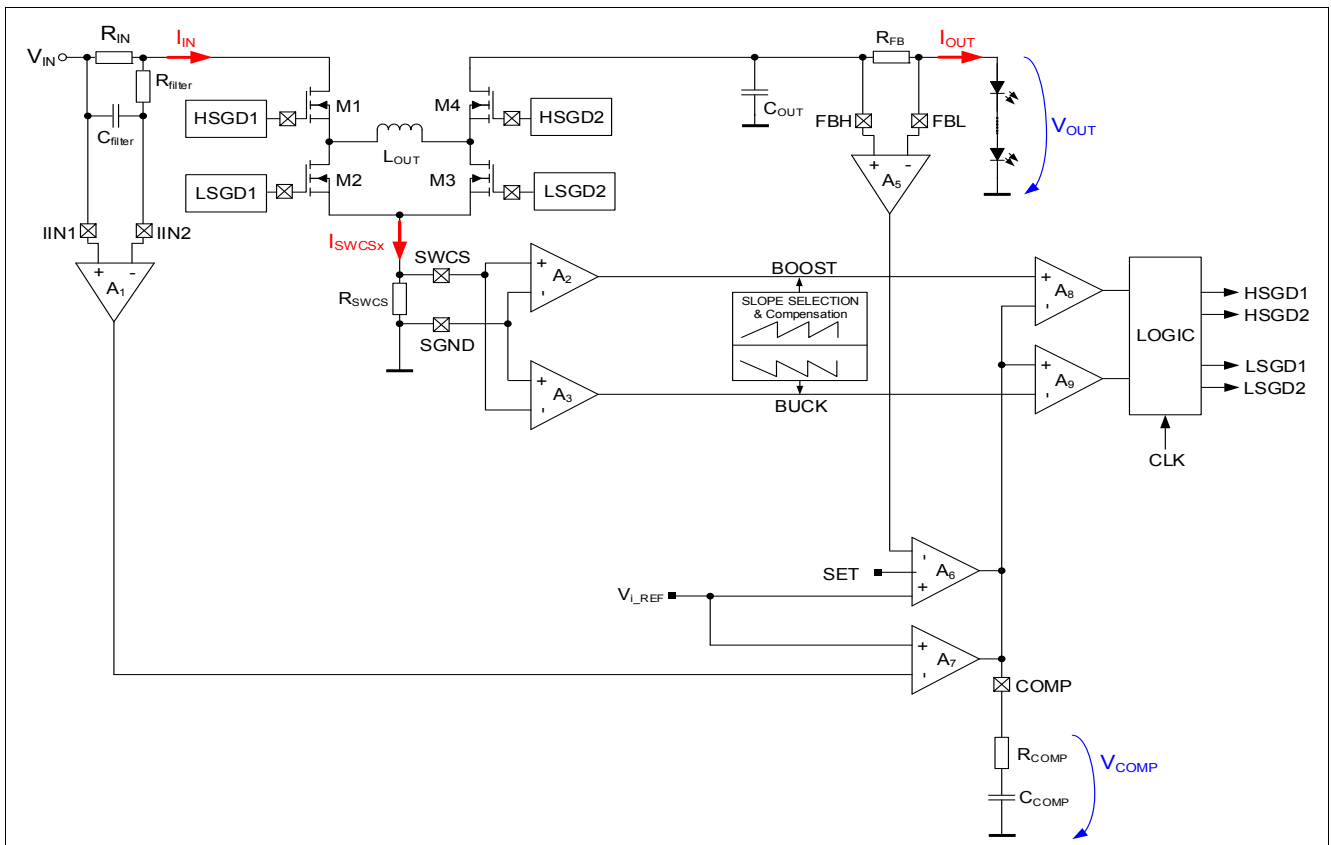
$V_{IN}$
$R_{IN}$
$I_{IN}$
$R_{filter}$
$C_{filter}$
HSGD1
M1
$L_{OUT}$
M4
HSGD2
$C_{OUT}$
$R_{FB}$
$I_{OUT}$
FBH
FBL
$V_{OUT}$
LSGD1
M2
M3
LSGD2
+
-
$A_5$
IIN1
IIN2
$I_{SWCSx}$
SWCS
+
-
$A_1$
+
-
$A_2$
BOOST
+
-
$A_8$
HSGD1
HSGD2
$R_{SWCS}$
SLOPE SELECTION & Compensation
LOGIC
SGND
+
-
$A_3$
+
-
$A_9$
LSGD1
LSGD2
BUCK
CLK
-
SET
+
$A_6$
$V_{I\_REF}$
+
-
$A_7$
COMP
$R_{COMP}$
$V_{COMP}$
$C_{COMP}$